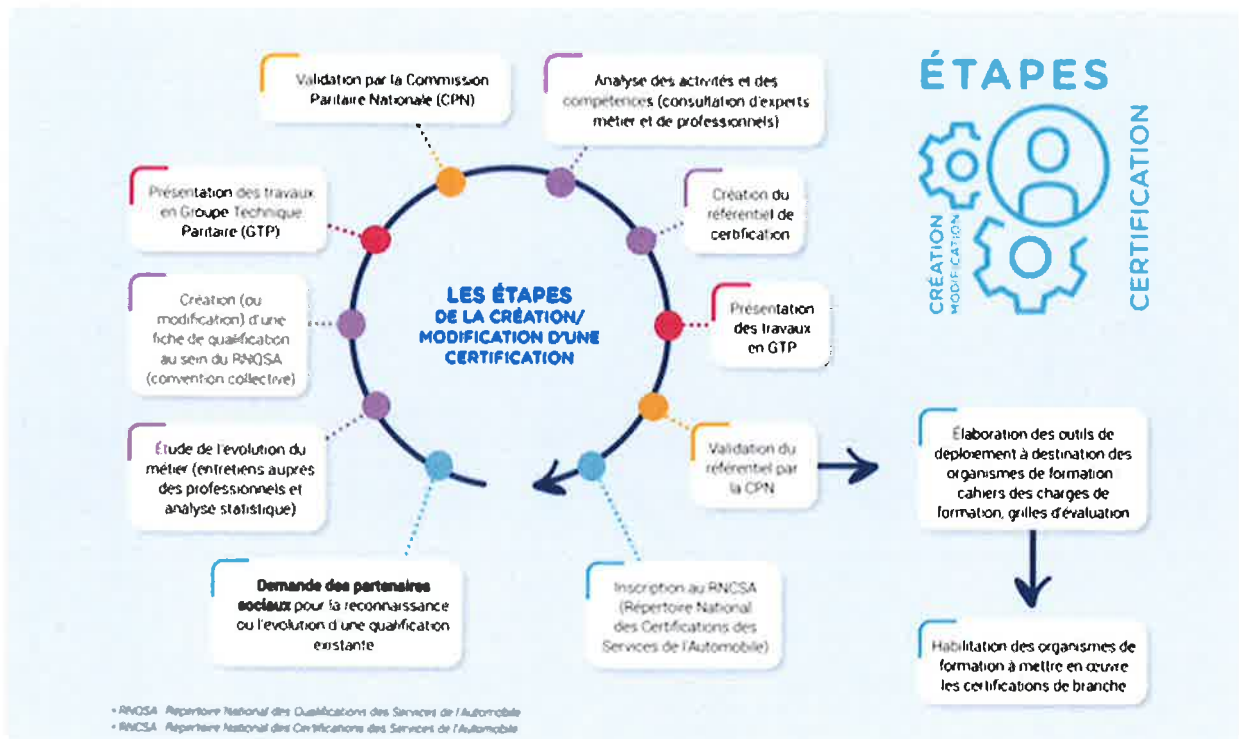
ÉTAPES

CRÉATION
MODIFICATION

CERTIFICATION

LES ÉTAPES DE LA CRÉATION/ MODIFICATION D'UNE CERTIFICATION

Demande des partenaires sociaux pour la reconnaissance ou l'évolution d'une qualification existante

Étude de l'évolution du métier (entretiens auprès des professionnels et analyse statistique)

Création (ou modification) d'une fiche de qualification au sein du RNQSA (convention collective)

Présentation des travaux en Groupe Technique Paritaire (GTP)

Validation par la Commission Paritaire Nationale (CPN)

Analyse des activités et des compétences (consultation d'experts métier et de professionnels)

Création du référentiel de certification

Présentation des travaux en GTP

Validation du référentiel par la CPN

Inscription au RNCSA (Répertoire National des Certifications des Services de l'Automobile)

Élaboration des outils de déploiement à destination des organismes de formation cahiers des charges de formation, grilles d'évaluation

Habilitation des organismes de formation à mettre en œuvre les certifications de branche

• RNQSA : Répertoire National des Qualifications des Services de l'Automobile
• RNCSA : Répertoire National des Certifications des Services de l'Automobile